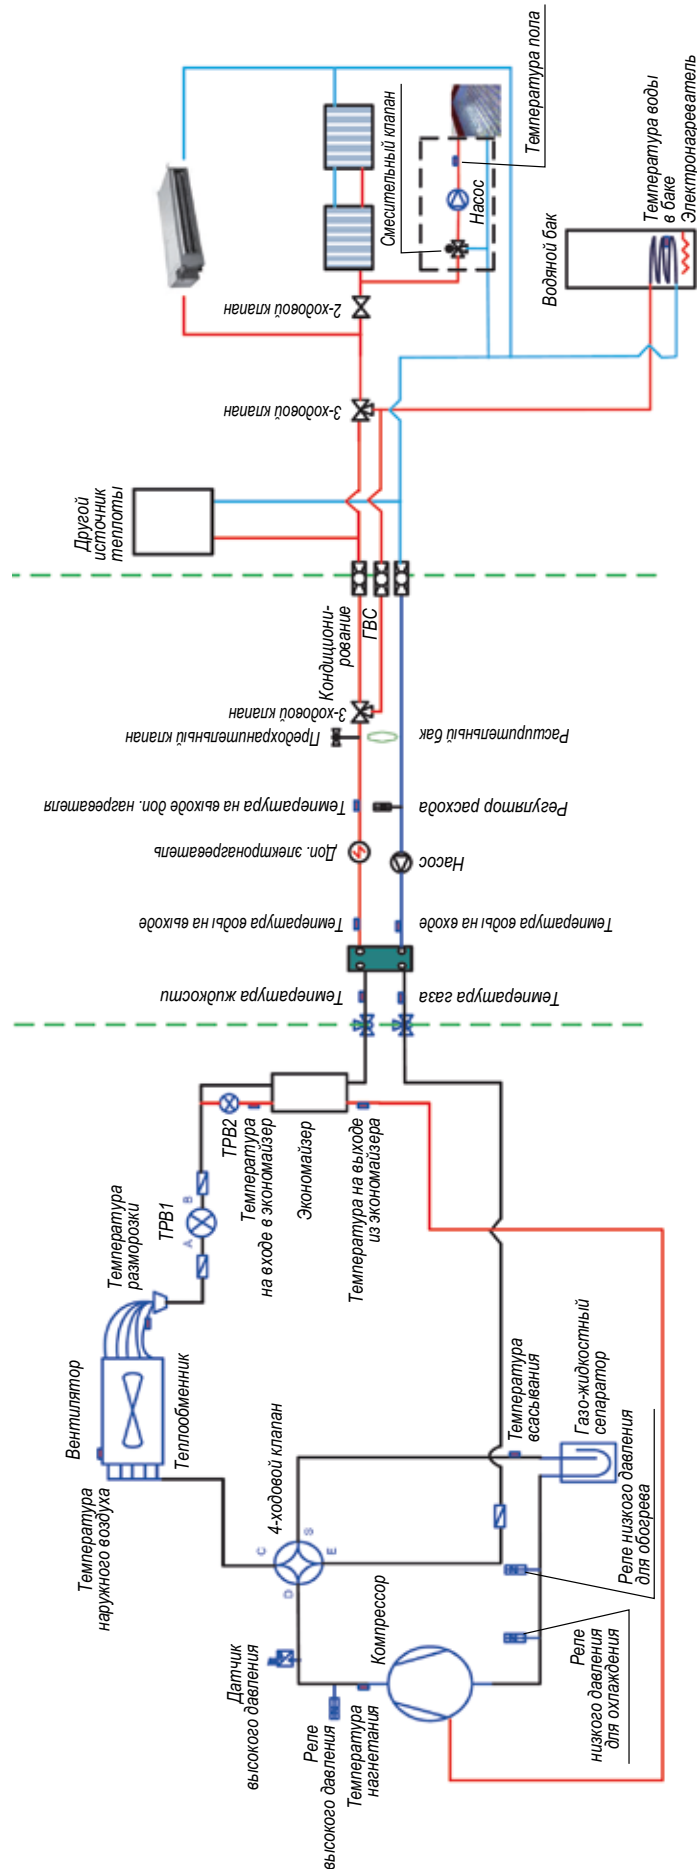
Температура пола
Смесительный клапан
Насос
Температура воды в баке
Электронагреватель
Водяной бак
2-ходовой клапан
3-ходовой клапан
Другой источник теплоты
Кондиционирование
ГВС
3-ходовой клапан
Предохранительный клапан
Расширительный бак
Температура на выходе доп. нагревателя
Регулятор расхода
Доп. электронагреватель
Насос
Температура воды на выходе
Температура воды на входе
Температура жидкости
Температура газа
TPB2
Температура на входе в экономайзер
Экономайзер
Температура на выходе из экономайзера
TPB1
A
B
Температура разморозки
Вентилятор
Теплообменник
Температура наружного воздуха
4-ходовой клапан
C
S
D
E
Температура всасывания
Газо-жидкостный сепаратор
Реле низкого давления для обогрева
Реле низкого давления для охлаждения
Компрессор
Датчик высокого давления
Реле высокого давления
Температура нагнетания